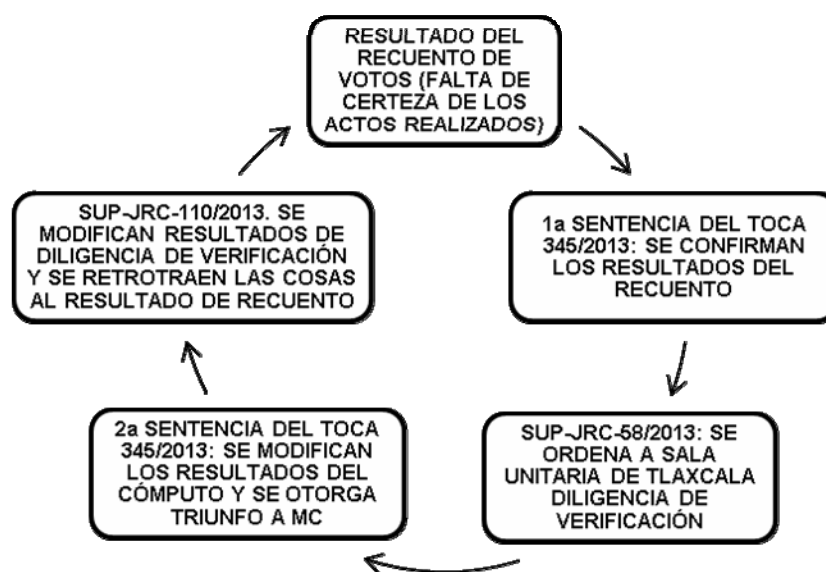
RESULTADO DEL RECUENTO DE VOTOS (FALTA DE CERTEZA DE LOS ACTOS REALIZADOS)

1a SENTENCIA DEL TOCA 345/2013: SE CONFIRMAN LOS RESULTADOS DEL RECUENTO

SUP-JRC-58/2013: SE ORDENA A SALA UNITARIA DE TLAXCALA DILIGENCIA DE VERIFICACIÓN

2a SENTENCIA DEL TOCA 345/2013: SE MODIFICAN LOS RESULTADOS DEL CÓMPUTO Y SE OTORGA TRIUNFO A MC

SUP-JRC-110/2013. SE MODIFICAN RESULTADOS DE DILIGENCIA DE VERIFICACIÓN Y SE RETROTRAEN LAS COSAS AL RESULTADO DE RECUENTO